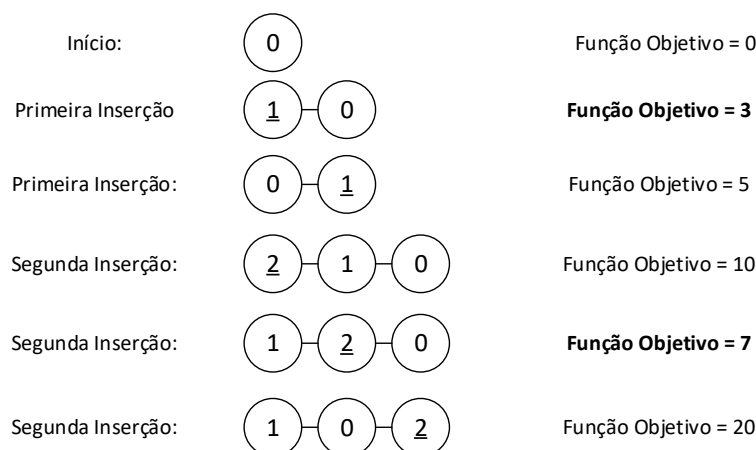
Início: 0 Função Objetivo = 0

Primeira Inserção 1 0 **Função Objetivo = 3**

Primeira Inserção: 0 1 Função Objetivo = 5

Segunda Inserção: 2 1 0 Função Objetivo = 10

Segunda Inserção: 1 2 0 **Função Objetivo = 7**

Segunda Inserção: 1 0 2 Função Objetivo = 20